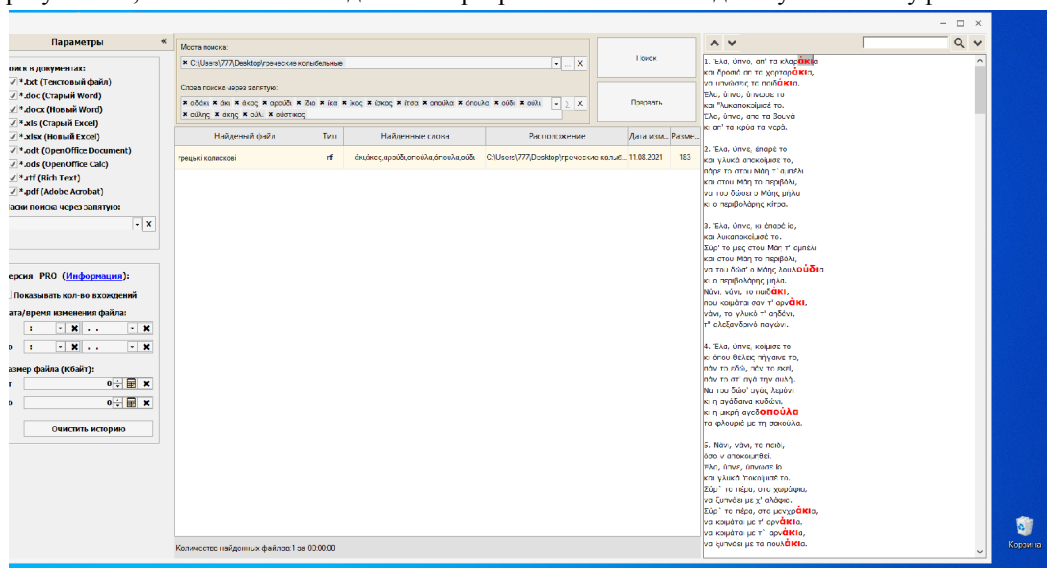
Параметры «

оиск в документах:
*.txt (Текстовый файл)
*.doc (Старый Word)
*.docx (Новый Word)
*.xls (Старый Excel)
*.xlsx (Новый Excel)
*.odt (OpenOffice Document)
*.ods (OpenOffice Calc)
*.rtf (Rich Text)
*.pdf (Adobe Acrobat)
аски поиска через запятую:

ерсия PRO (Информация):
Показывать кол-во вхождений
ата/время изменения файла:
азмер файла (Кбайт):
Очистить историю

Места поиска:
C:\Users\777\Desktop\греческие колыбельные
Слова поиска через запятую:
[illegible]
Поиск
Очистить

| Найденный файл | Тип | Найденные слова | Расположение | Дата изм... | Разме... |
|---|---|---|---|---|---|
| грецькі колискові | rtf | άκι,άκος,αρούδι,οπούλα,όπουλα,ούδι | C:\Users\777\Desktop\греческие колыб... | 11.08.2021 | 183 |

Количество найденных файлов: 1 за 00:00:00

1. Έλα, ύπνε, απ' τα κλαράκια
και δροσιά απ' τα χορταράκια,
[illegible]
Έλα, ύπνε, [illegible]
και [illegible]
Έλα, ύπνε, απ' τα βουνά
κι απ' τα κρύα τα νερά.

2. Έλα, ύπνε, έπαρέ το
και γλυκά αποκοίμισέ το,
πάρε το στου Μάη τ' αμπέλι
και στου Μάη το περιβόλι,
να του δώσει ο Μάης μήλο
κι ο περιβολάρης κίτρο.

3. Έλα, ύπνε, κι έπαρέ το,
και λυκαποκοίμισέ το.
Σύρ' το μες στου Μάη τ' αμπέλι
και στου Μάη το περιβόλι,
να του δώσ' ο Μάης λουλούδια
κι ο περιβολάρης μήλα.
Νάνι, νάνι, το παιδάκι,
που κοιμάται σαν τ' αρνάκι,
νάνι, το γλυκό τ' αηδόνι,
τ' αλεξανδρινό παγώνι.

4. Έλα, ύπνε, κοίμισε το
κι όπου θέλεις πήγαινε το,
πάν το εδώ, πάν το εκεί,
πάν το στ' αγιά την αυλή.
Να του δώσ' αγιοι λεμόνι
κι η αγάδαινα κυδώνι,
κι η μικρή αγαδοπούλα
τα φλουριά με τη σακούλα.

5. Νάνι, νάνι, το παιδί,
όσο ν' αποκοιμηθεί.
Έλα, ύπνε, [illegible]
και γλυκά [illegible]
Σύρ' το πέρα, στα χωράφια,
να ξυπνάει με χ' αλάφια.
Σύρ' το πέρα, στα μανχράκια,
να κοιμάται με τ' αρνάκια,
να κοιμάται με τ' αρνάκια,
να ξυπνάει με τα πουλάκια.

Корзина